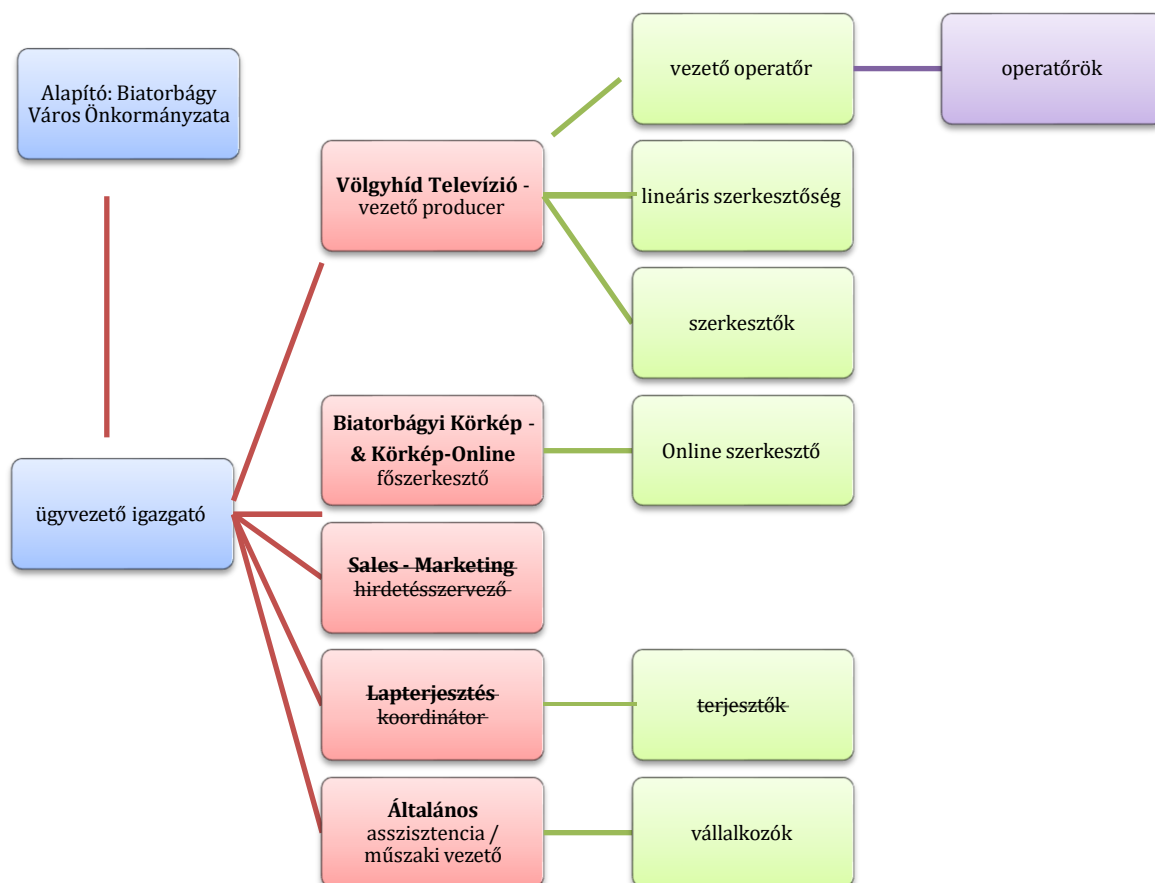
Alapító: Biatorbágy Város Önkormányzata

ügyvezető igazgató

Völgyhíd Televízió - vezető producer

vezető operatőr

operatőrök

lineáris szerkesztőség

szerkesztők

Biatorbágyi Körkép - & Körkép-Online főszerkesztő

Online szerkesztő

Sales - Marketing hirdetésszervező

Lapterjesztés koordinátor

terjesztők

Általános asszisztencia / műszaki vezető

vállalkozók